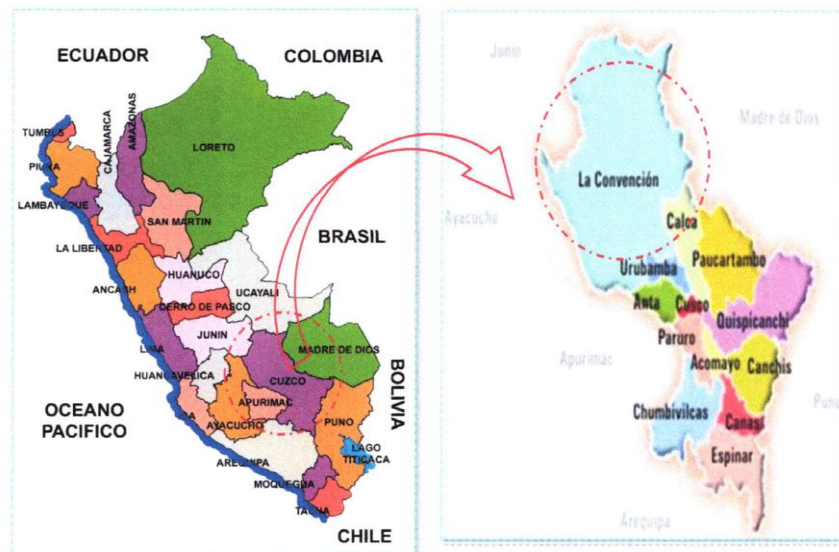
ECUADOR
COLOMBIA
TUMBES
CAJAMARCA
AMAZONAS
LORETO
PIURA
LAMBAYEQUE
SAN MARTIN
BRASIL
LA LIBERTAD
HUANUCO
UCAYALI
ANCASH
CERRO DE PASCO
JUNIN
MADRE DE DIOS
LIMA
HUANCAVELICA
CUZCO
BOLIVIA
OCEANO PACIFICO
ICA
APURIMAC
AYACUCHO
PUNO
LAGO TITICACA
AREQUIPA
MOQUEGUA
TACNA
CHILE

Junin
Madre de Dios
Ayacucho
La Convención
Calca
Paucartambo
Urubamba
Anta
Cusco
Quispicanchi
Paruro
Apurimac
Acomayo
Canchis
Chumbivilcas
Canas
Puno
Espinar
Arequipa